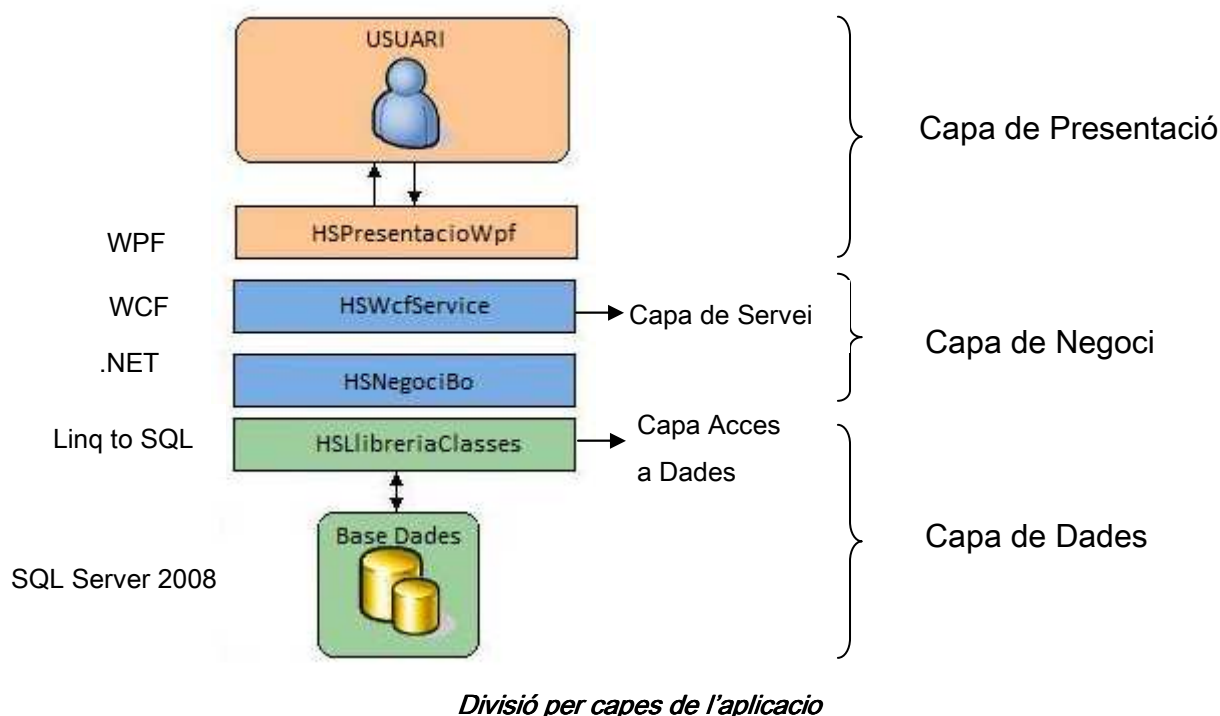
USUARI

Capa de Presentació

WPF

HSPresentacioWpf

WCF

HSWcfService

Capa de Servei

Capa de Negoci

.NET

HSNegociBo

Linq to SQL

HSLlibreriaClasses

Capa Acces a Dades

Base Dades

Capa de Dades

SQL Server 2008

Divisió per capes de l'aplicacio